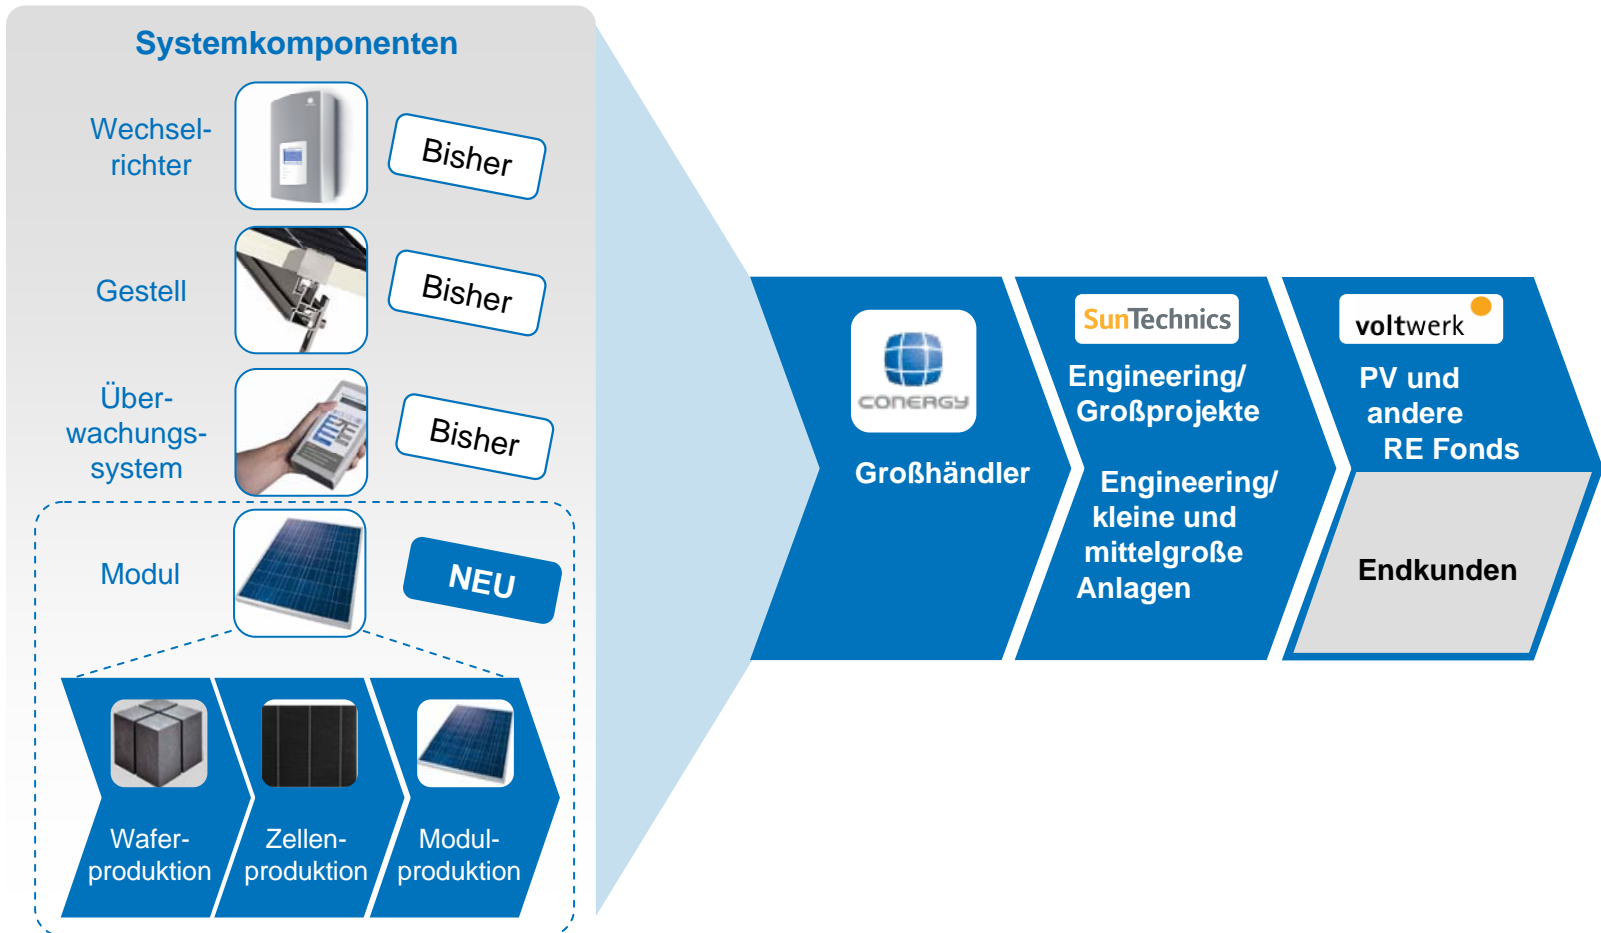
Systemkomponenten

Wechselrichter

Bisher

Gestell

Bisher

Überwachungssystem

Bisher

Modul

NEU

Waferproduktion

Zellenproduktion

Modulproduktion

CONERGY

Großhändler

SunTechnics

Engineering/ Großprojekte

Engineering/ kleine und mittelgroße Anlagen

voltwerk

PV und andere RE Fonds

Endkunden